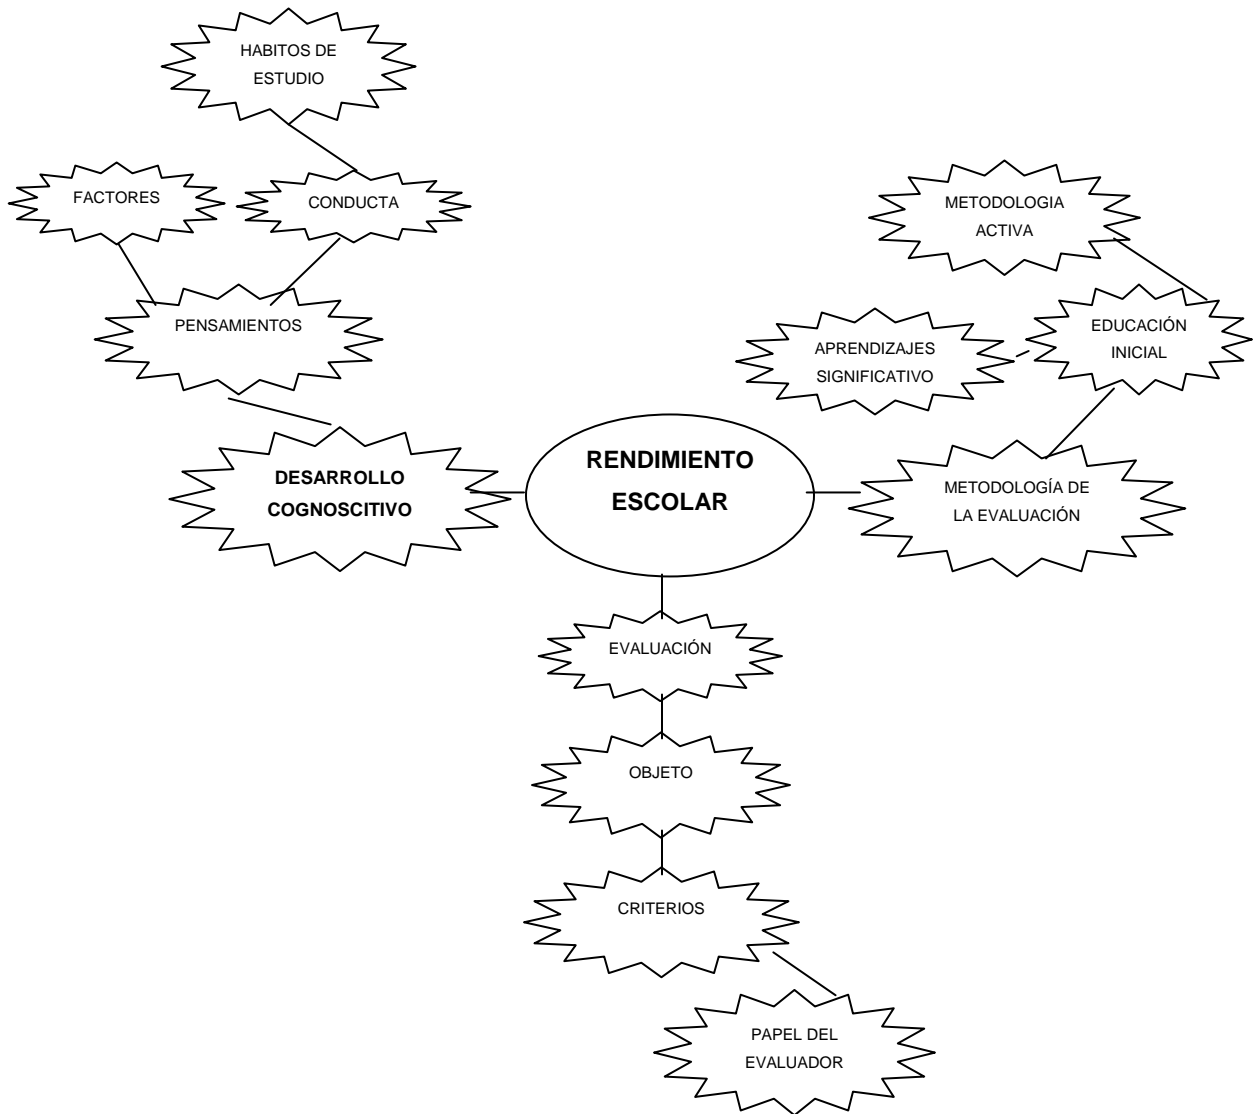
HABITOS DE ESTUDIO

FACTORES

CONDUCTA

METODOLOGIA ACTIVA

PENSAMIENTOS

EDUCACIÓN INICIAL

APRENDIZAJES SIGNIFICATIVO

DESARROLLO COGNOSCITIVO

RENDIMIENTO ESCOLAR

METODOLOGÍA DE LA EVALUACIÓN

EVALUACIÓN

OBJETO

CRITERIOS

PAPEL DEL EVALUADOR